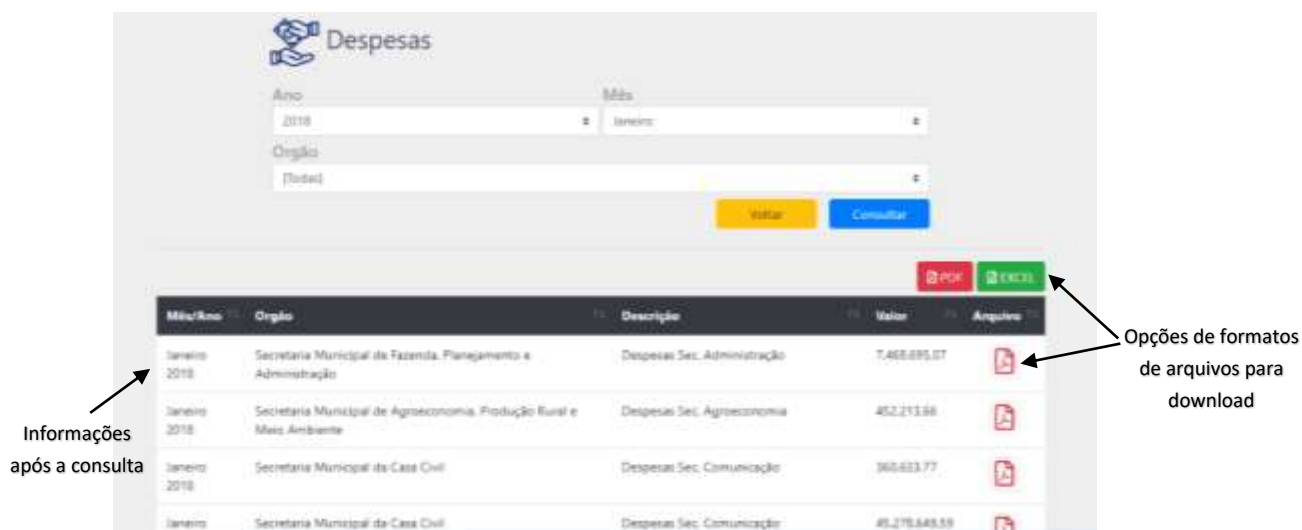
Despesas

Ano
2018

Mês
Janeiro

Orgão
[Todos]

Voltar

Consultar

PDF

EXCEL

| Mês/Ano | Orgão | Descrição | Valor | Arquivo |
|---|---|---|---|---|
| Janeiro 2018 | Secretaria Municipal de Fazenda, Planejamento e Administração | Despesas Sec. Administração | 7.468.095,07 | |
| Janeiro 2018 | Secretaria Municipal de Agroeconomia, Produção Rural e Meio Ambiente | Despesas Sec. Agroeconomia | 452.213,66 | |
| Janeiro 2018 | Secretaria Municipal da Casa Civil | Despesas Sec. Comunicação | 360.633,77 | |
| Janeiro | Secretaria Municipal da Casa Civil | Despesas Sec. Comunicação | 45.278.648,59 | |

Opções de formatos de arquivos para download

Informações após a consulta